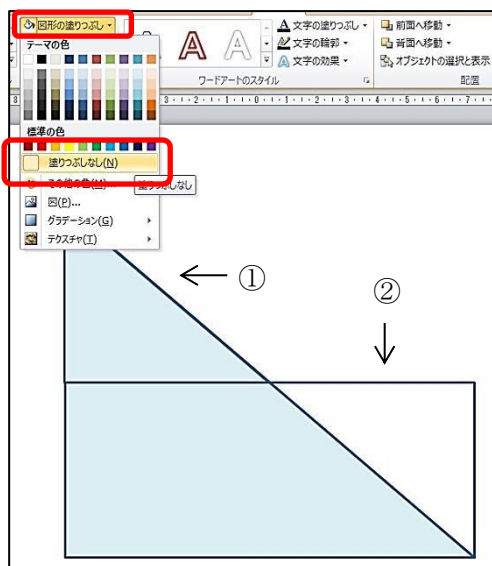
図形の塗りつぶし
テーマの色
標準の色
塗りつぶしなし(N)
その他の色(M)...
塗りつぶしなし
図(P)...
グラデーション(G)
テクスチャ(T)
文字の塗りつぶし
文字の輪郭
文字の効果
ワードアートのスタイル
前面へ移動
背面へ移動
オブジェクトの選択と表示
配置
← ①
②
↓